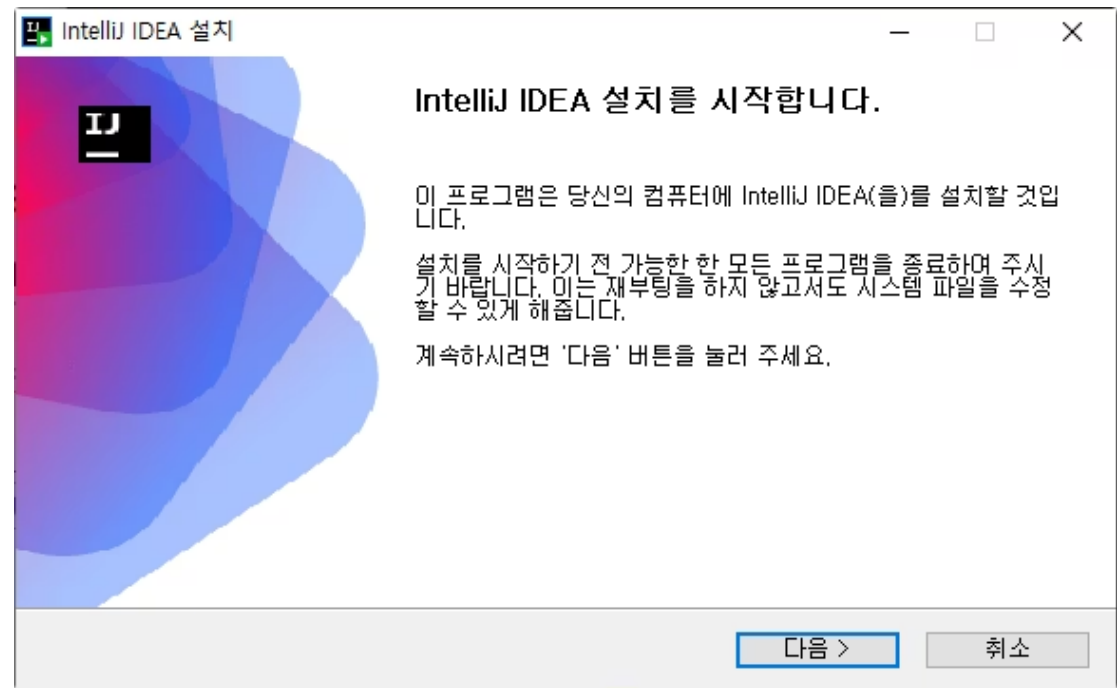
IntelliJ IDEA 설치

IJ

IntelliJ IDEA 설치를 시작합니다.

이 프로그램은 당신의 컴퓨터에 IntelliJ IDEA(을)를 설치할 것입니다.

설치를 시작하기 전 가능한 한 모든 프로그램을 종료하여 주시기 바랍니다. 이는 재부팅을 하지 않고서도 시스템 파일을 수정할 수 있게 해줍니다.

계속하시려면 '다음' 버튼을 눌러 주세요.

다음 >

취소